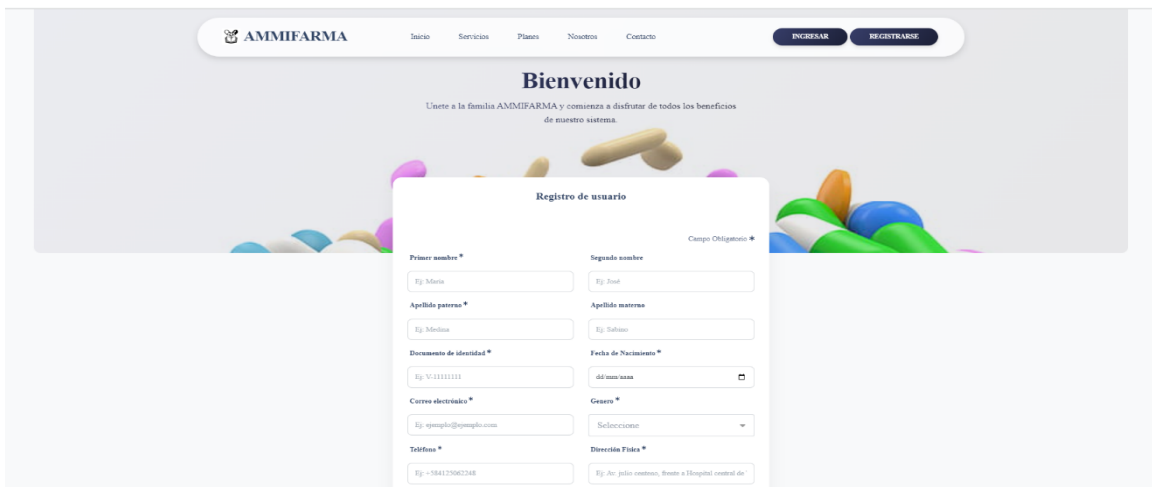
AMMIFARMA

Inicio Servicios Planes Nosotros Contacto

INGRESAR REGISTRARSE

Bienvenido

Unete a la familia AMMIFARMA y comienza a disfrutar de todos los beneficios de nuestro sistema.

Registro de usuario

Campo Obligatorio *

Primer nombre *
Ej: María

Segundo nombre
Ej: José

Apellido paterno *
Ej: Medina

Apellido materno
Ej: Sabino

Documento de identidad *
Ej: V-11111111

Fecha de Nacimiento *
dd/mm/aaaa

Correo electrónico *
Ej: ejemplo@ejemplo.com

Genero *
Seleccione

Teléfono *
Ej: +584125062248

Dirección Física *
Ej: Av. julio centeno, frente a Hospital central de